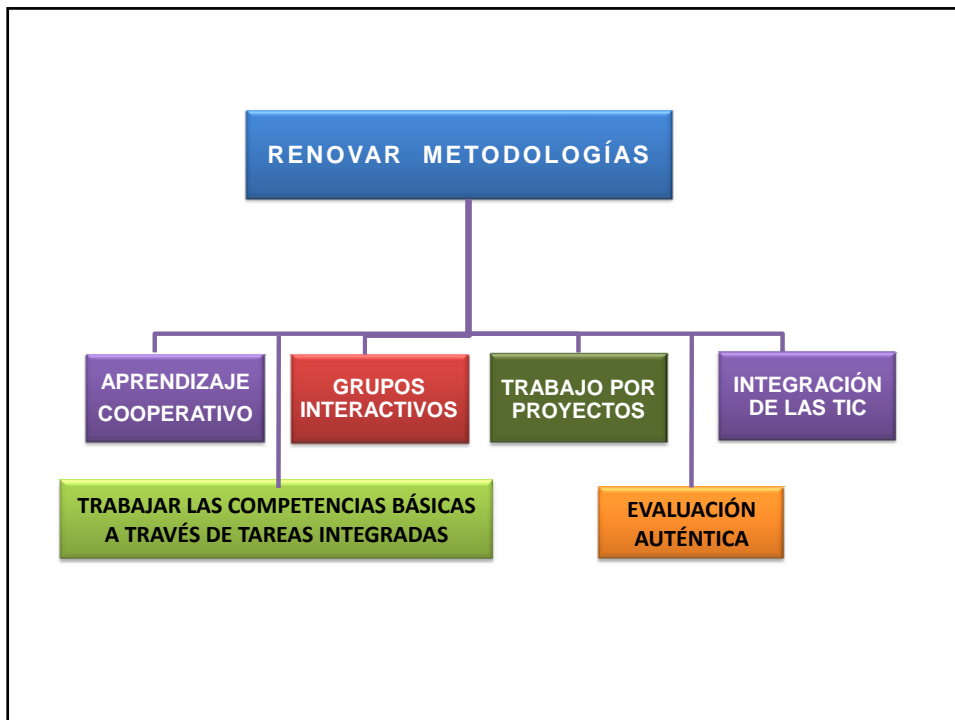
RENOVAR METODOLOGÍAS

APRENDIZAJE COOPERATIVO

GRUPOS INTERACTIVOS

TRABAJO POR PROYECTOS

INTEGRACIÓN DE LAS TIC

TRABAJAR LAS COMPETENCIAS BÁSICAS A TRAVÉS DE TAREAS INTEGRADAS

EVALUACIÓN AUTÉNTICA